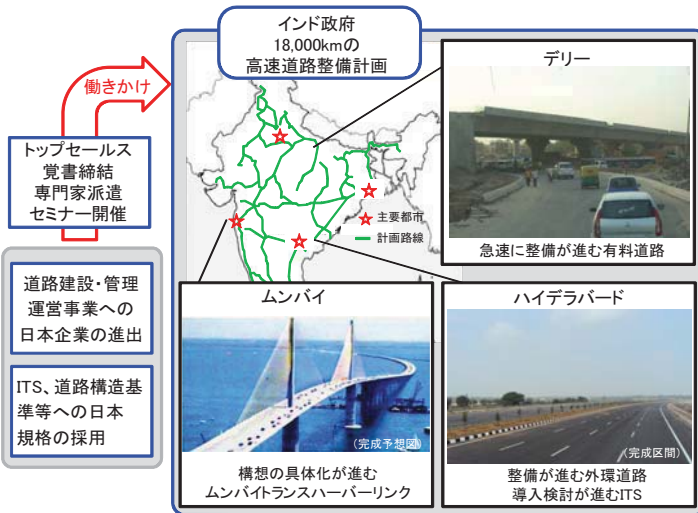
インド政府
18,000kmの
高速道路整備計画

働きかけ

トップセールス
覚書締結
専門家派遣
セミナー開催

道路建設・管理
運営事業への
日本企業の進出

ITS、道路構造基準等への日本規格の採用

主要都市
計画路線

デリー

急速に整備が進む有料道路

ムンバイ

（完成予想図）

構想の具体化が進む
ムンバイトランスハーバーリンク

ハイデラバード

（完成区間）

整備が進む外環道路
導入検討が進むITS